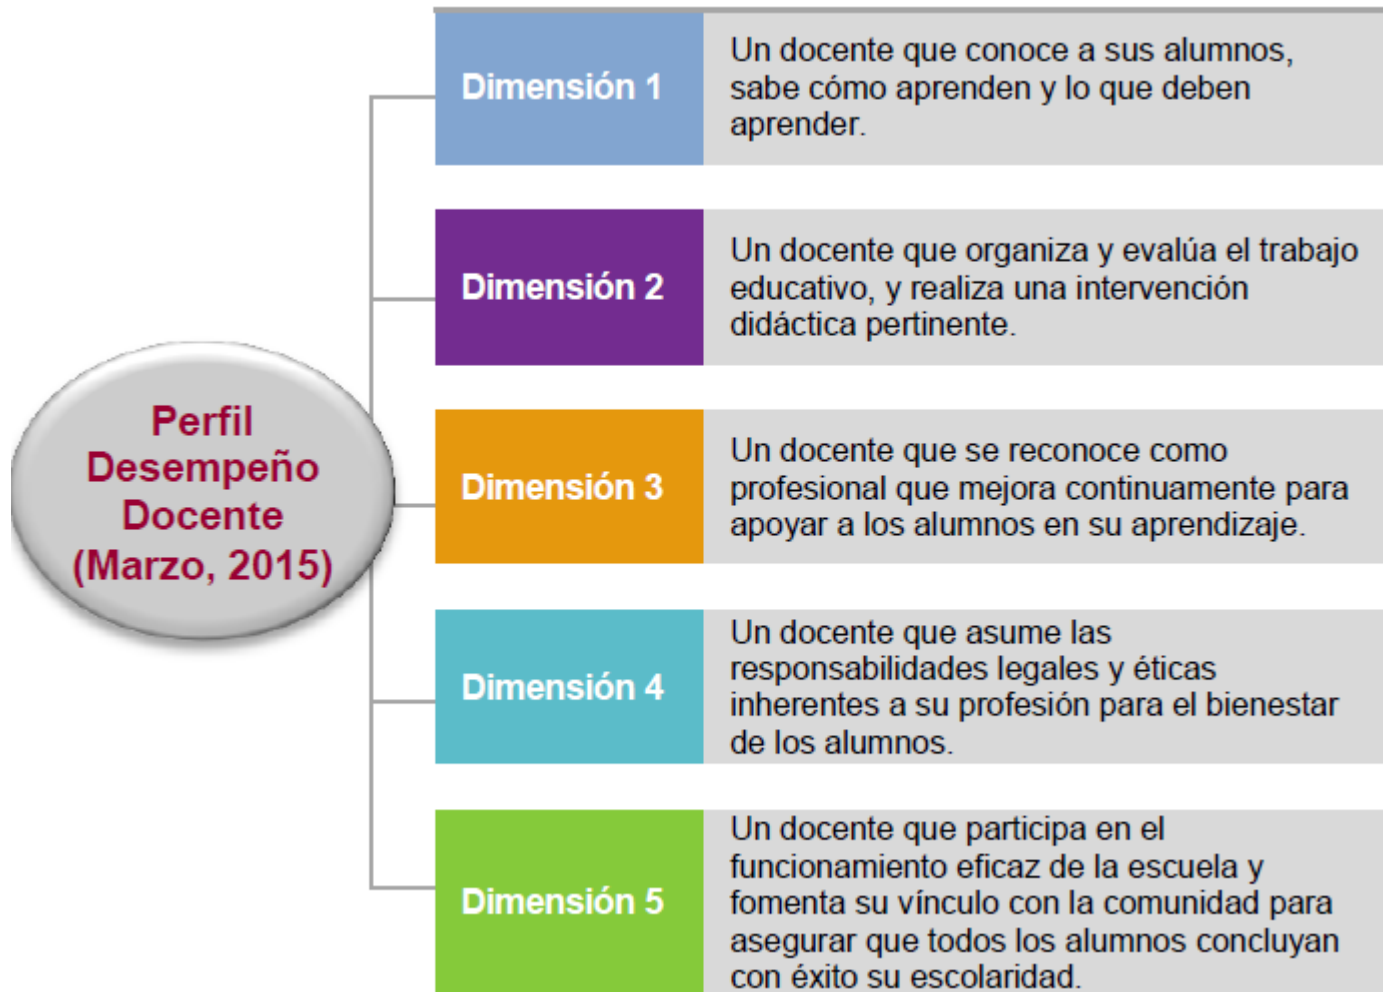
Perfil Desempeño Docente (Marzo, 2015)

Dimensión 1
Un docente que conoce a sus alumnos, sabe cómo aprenden y lo que deben aprender.

Dimensión 2
Un docente que organiza y evalúa el trabajo educativo, y realiza una intervención didáctica pertinente.

Dimensión 3
Un docente que se reconoce como profesional que mejora continuamente para apoyar a los alumnos en su aprendizaje.

Dimensión 4
Un docente que asume las responsabilidades legales y éticas inherentes a su profesión para el bienestar de los alumnos.

Dimensión 5
Un docente que participa en el funcionamiento eficaz de la escuela y fomenta su vínculo con la comunidad para asegurar que todos los alumnos concluyan con éxito su escolaridad.